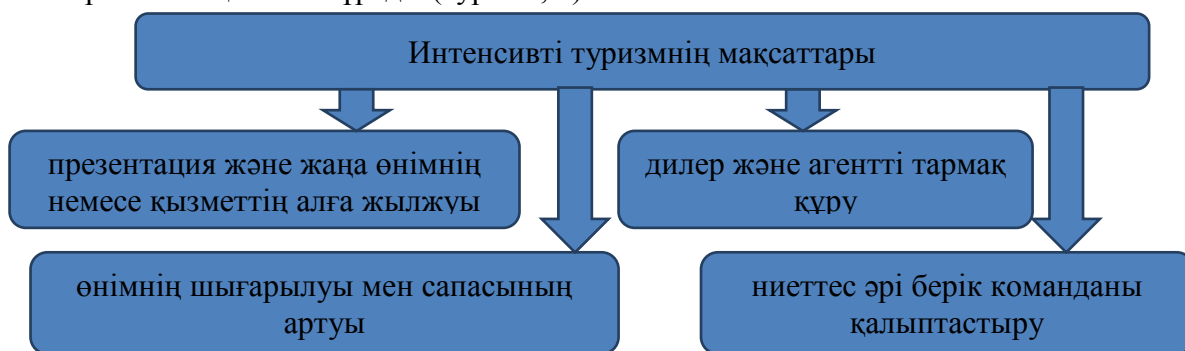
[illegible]

Интенсивті туризмнің мақсаттары

презентация және жаңа өнімнің немесе қызметтің алға жылжуы

дилер және агентті тармақ құру

өнімнің шығарылуы мен сапасының артуы

ниеттес әрі берік команданы қалыптастыру